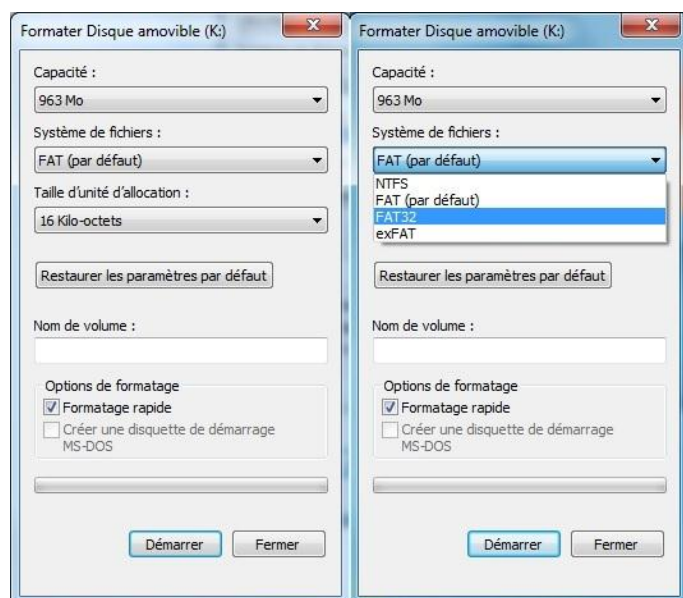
Formater Disque amovible (K:)

Capacité :

963 Mo

Système de fichiers :

FAT (par défaut)

Taille d'unité d'allocation :

16 Kilo-octets

Restaurer les paramètres par défaut

Nom de volume :

Options de formatage

Formatage rapide

Créer une disquette de démarrage MS-DOS

Démarrer

Fermer

Formater Disque amovible (K:)

Capacité :

963 Mo

Système de fichiers :

FAT (par défaut)

NTFS
FAT (par défaut)
FAT32
exFAT

Restaurer les paramètres par défaut

Nom de volume :

Options de formatage

Formatage rapide

Créer une disquette de démarrage MS-DOS

Démarrer

Fermer